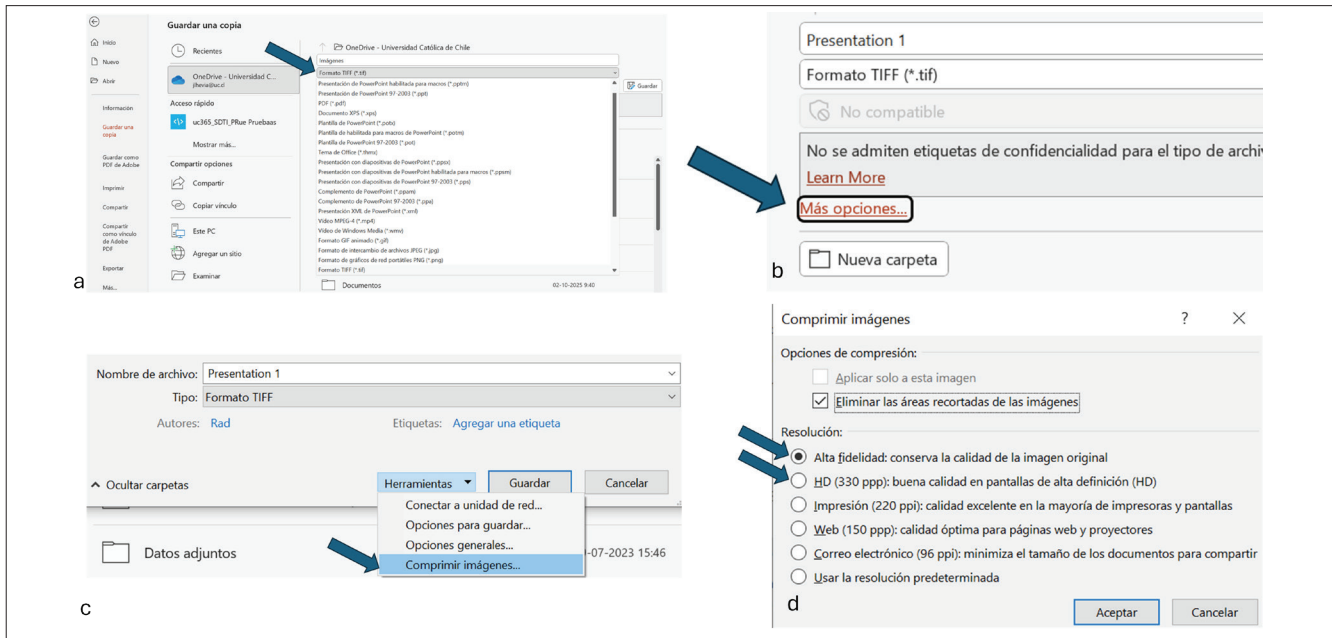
Inicio
Nuevo
Abrir
Información
Guardar una copia
Guardar como PDF de Adobe
Imprimir
Compartir
Compartir como vínculo de Adobe PDF
Exportar
Más...

Guardar una copia
Recientes
OneDrive - Universidad C... jiheviz@uc.cl
Acceso rápido
uc365_SDTI_PRue Pruebaas
Mostrar más...
Compartir opciones
Compartir
Copiar vínculo
Este PC
Agregar un sitio
Examinar

OneDrive - Universidad Católica de Chile
Imágenes
Formato TIFF (*.tif)
Guardar
Presentación de PowerPoint habilitada para macros (*.pptm)
Presentación de PowerPoint 97-2003 (*.ppt)
PDF (*.pdf)
Documento XPS (*.xps)
Plantilla de PowerPoint (*.potx)
Plantilla de habilitada para macros de PowerPoint (*.potm)
Plantilla de PowerPoint 97-2003 (*.pot)
Tema de Office (*.thmx)
Presentación con diapositivas de PowerPoint (*.ppsx)
Presentación con diapositivas de PowerPoint habilitada para macros (*.ppsm)
Presentación con diapositivas de PowerPoint 97-2003 (*.pps)
Complemento de PowerPoint (*.ppam)
Complemento de PowerPoint 97-2003 (*.ppa)
Presentación XML de PowerPoint (*.xml)
Vídeo MPEG-4 (*.mp4)
Vídeo de Windows Media (*.wmv)
Formato GIF animado (*.gif)
Formato de intercambio de archivos JPEG (*.jpg)
Formato de gráficos de red portátiles PNG (*.png)
Formato TIFF (*.tif)
Documentos
02-10-2025 9:40

a

Presentation 1
Formato TIFF (*.tif)
No compatible
No se admiten etiquetas de confidencialidad para el tipo de archiv
Learn More
Más opciones...
Nueva carpeta

b

Nombre de archivo: Presentation 1
Tipo: Formato TIFF
Autores: Rad
Etiquetas: Agregar una etiqueta
Ocultar carpetas
Herramientas
Guardar
Cancelar
Conectar a unidad de red...
Opciones para guardar...
Opciones generales...
Comprimir imágenes...
Datos adjuntos
-07-2023 15:46

c

Comprimir imágenes
?
Opciones de compresión:
Aplicar solo a esta imagen
Eliminar las áreas recortadas de las imágenes
Resolución:
Alta fidelidad: conserva la calidad de la imagen original
HD (330 ppp): buena calidad en pantallas de alta definición (HD)
Impresión (220 ppi): calidad excelente en la mayoría de impresoras y pantallas
Web (150 ppp): calidad óptima para páginas web y proyectores
Correo electrónico (96 ppi): minimiza el tamaño de los documentos para compartir
Usar la resolución predeterminada
Aceptar
Cancelar

d